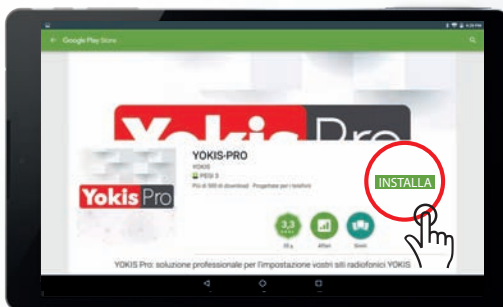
Google Play Store

Yokis Pro

YOKIS-PRO
YOKIS
PEGI 3
Più di 500 di download Progettate per i telefoni

INSTALLA

Yokis Pro

3,3
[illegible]
Affari
Simili

YOKIS Pro: soluzione professionale per l'impostazione vostri siti radiofonici YOKIS